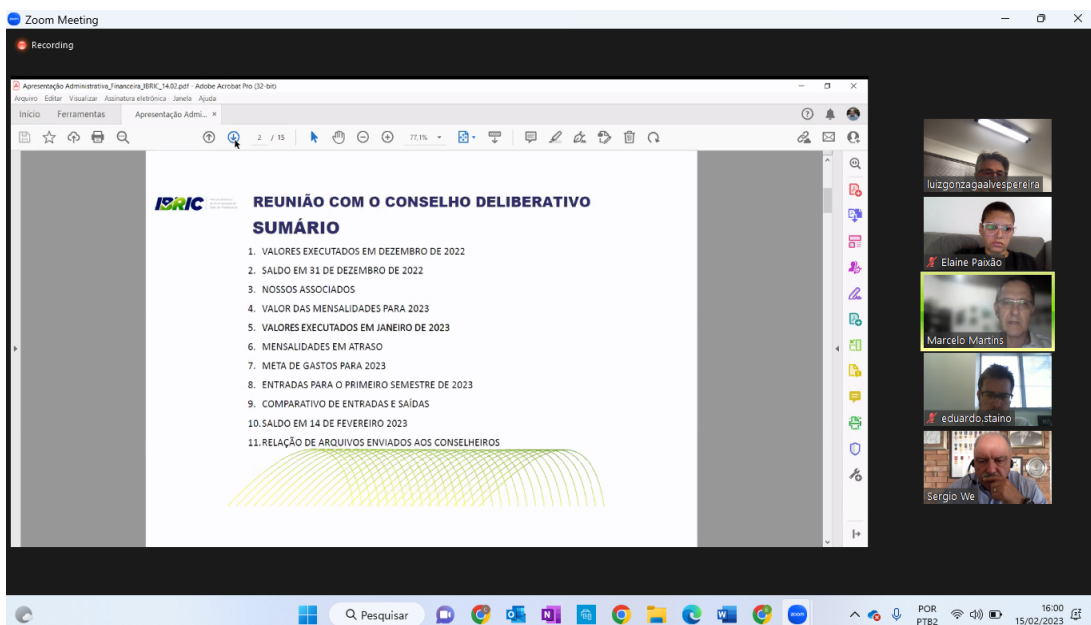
Zoom Meeting

Recording

Apresentação Administrativo_Financeira_IBRIC_14.02.pdf - Adobe Acrobat Pro (32-bit)

Arquivo Editar Visualizar Assinatura eletrônica Janela Ajuda

Início Ferramentas Apresentação Admi... ×

2 / 15

77,1%

IBRIC

REUNIÃO COM O CONSELHO DELIBERATIVO

SUMÁRIO

1. VALORES EXECUTADOS EM DEZEMBRO DE 2022
2. SALDO EM 31 DE DEZEMBRO DE 2022
3. NOSSOS ASSOCIADOS
4. VALOR DAS MENSALIDADES PARA 2023
5. VALORES EXECUTADOS EM JANEIRO DE 2023
6. MENSALIDADES EM ATRASO
7. META DE GASTOS PARA 2023
8. ENTRADAS PARA O PRIMEIRO SEMESTRE DE 2023
9. COMPARATIVO DE ENTRADAS E SAÍDAS
10. SALDO EM 14 DE FEVEREIRO 2023
11. RELAÇÃO DE ARQUIVOS ENVIADOS AOS CONSELHEIROS

luizgonzagaalvespereira

Elaine Paixão

Marcelo Martins

eduardo.staino

Sergio We

Pesquisar

POR PTB2

16:00 15/02/2023